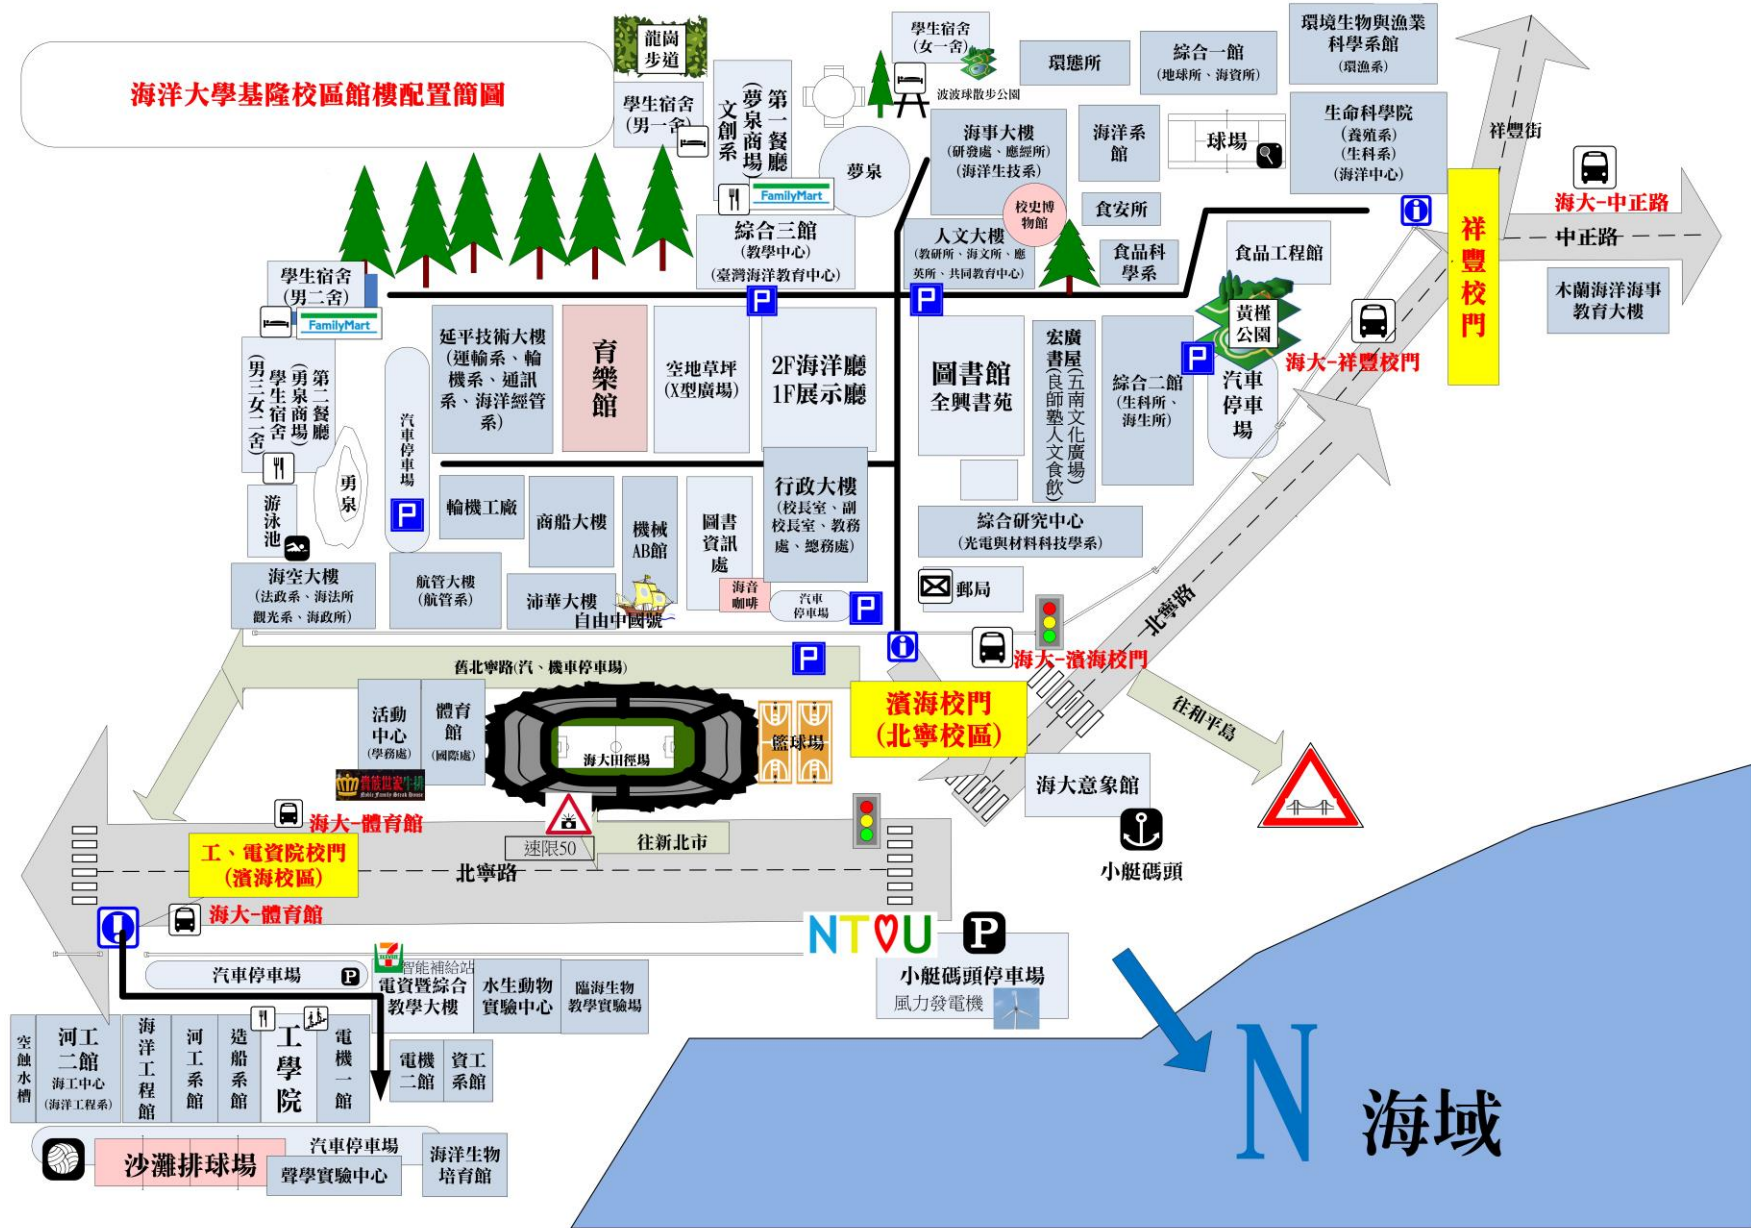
海洋大學基隆校區館樓配置簡圖

龍崗步道

學生宿舍(男一舍)

第一餐廳(夢泉商場)文創系

FamilyMart

學生宿舍(女一舍)

波波球散步公園

環態所

綜合一館(地球所、海資所)

環境生物與漁業科學系館(環漁系)

祥豐街

夢泉

海事大樓(研發處、應經所)(海洋生技系)

校史博物館

海洋系館

球場

生命科學院(養殖系)(生科系)(海洋中心)

海大-中正路

中正路

食安所

綜合三館(教學中心)(臺灣海洋教育中心)

人文大樓(教研所、海文所、應英所、共同教育中心)

食品科學系

食品工程館

祥豐校門

木蘭海洋海事教育大樓

學生宿舍(男二舍)

FamilyMart

黃槿公園

海大-祥豐校門

第二餐廳(勇泉商場)學生宿舍(男三女二舍)

汽車停車場

延平技術大樓(運輸系、輪機系、通訊系、海洋經營系)

育樂館

空地草坪(X型廣場)

2F海洋廳 1F展示廳

圖書館 全興書苑

宏廣書屋(五南文化廣場)(良師塾人文食飲)

綜合二館(生科所、海生所)

汽車停車場

勇泉

游泳池

輪機工廠

商船大樓

機械AB館

圖書資訊處

行政大樓(校長室、副校長室、教務處、總務處)

綜合研究中心(光電與材料科技學系)

海空大樓(法政系、海法所 觀光系、海政所)

航管大樓(航管系)

沛華大樓

自由中國號

海音咖啡

汽車停車場

郵局

北寧路

海大-濱海校門

舊北寧路(汽、機車停車場)

活動中心(學務處)

體育館(國際處)

海大田徑場

籃球場

濱海校門(北寧校區)

往和平島

海大意象館

海大-體育館

工、電資院校門(濱海校區)

速限50

往新北市

北寧路

小艇碼頭

海大-體育館

NTOU

汽車停車場

智能補給站

電資暨綜合教學大樓

水生動物實驗中心

臨海生物教學實驗場

小艇碼頭停車場

風力發電機

空蝕水槽

河工二館 海工中心(海洋工程系)

海洋工程館

河工系館

造船系館

工學院

電機一館

電機二館

資工系館

N

海域

沙灘排球場

汽車停車場

聲學實驗中心

海洋生物培育館